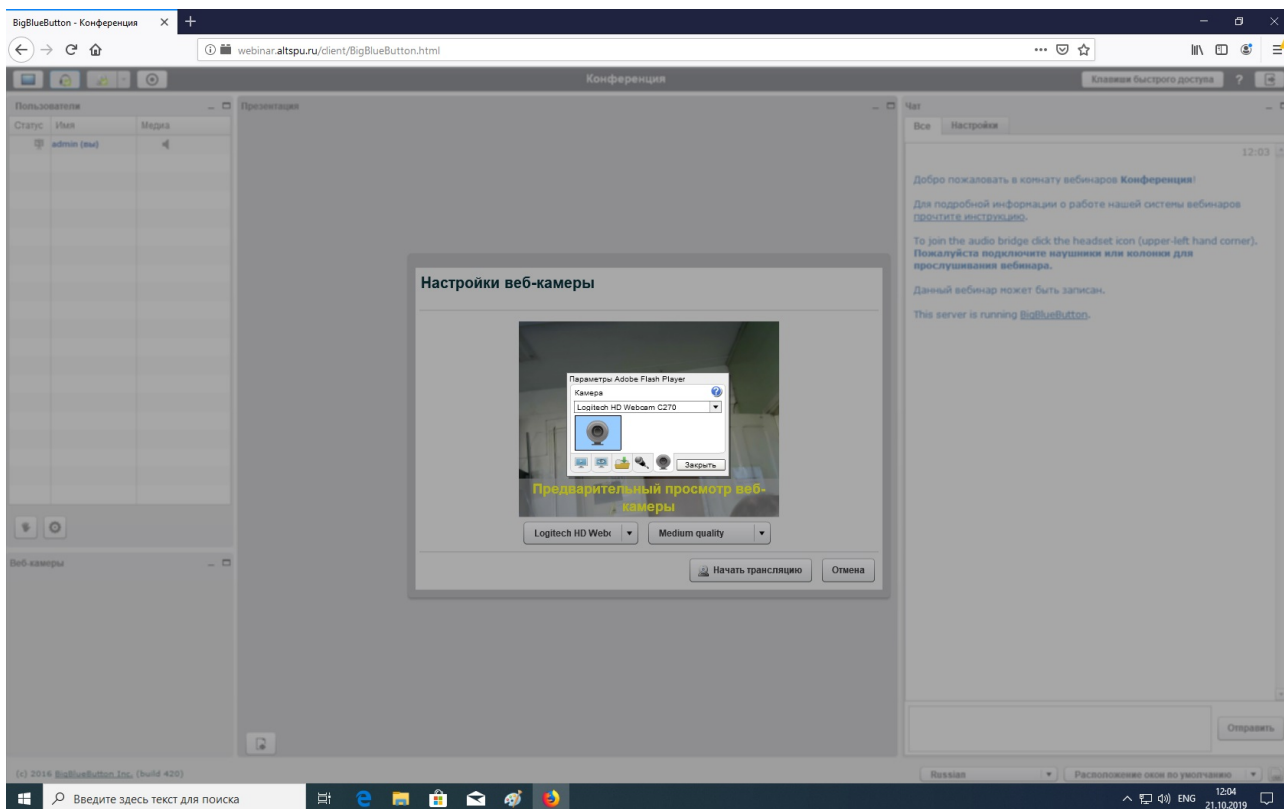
BigBlueButton - Конференция

webinar.altspu.ru/client/BigBlueButton.html

Конференция

Клавиши быстрого доступа ?

Пользователи

Статус Имя Медиа

admin (вы)

Презентация

Чат

Все Настройки

12:03

Добро пожаловать в комнату вебинаров **Конференция**!

Для подробной информации о работе нашей системы вебинаров прочитите инструкцию.

To join the audio bridge click the headset icon (upper-left hand corner). **Пожалуйста подключите наушники или колонки для прослушивания вебинара.**

Данный вебинар может быть записан.

This server is running BigBlueButton.

Настройки веб-камеры

Параметры Adobe Flash Player

Камера

Logitech HD Webcam C270

Закрыть

Предварительный просмотр веб-камеры

Logitech HD Webc

Medium quality

Начать трансляцию

Отмена

Веб-камеры

Отправить

(c) 2016 BigBlueButton Inc. (build 420)

Russian

Расположение окон по умолчанию

Введите здесь текст для поиска

ENG 12:04 21.10.2019